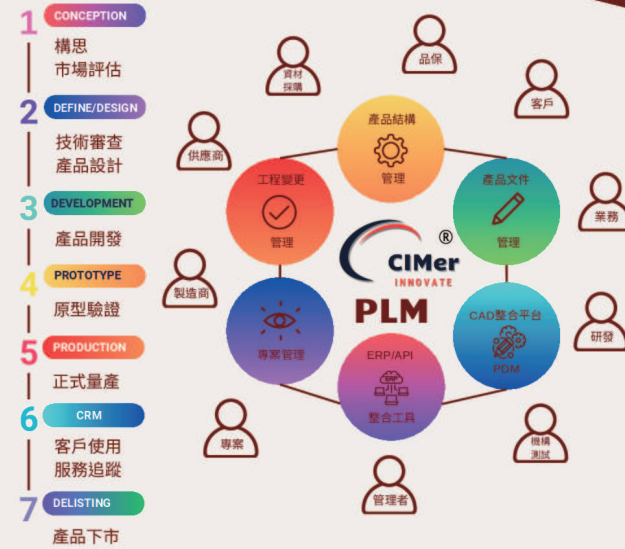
1 CONCEPTION
構思
市場評估

2 DEFINE/DESIGN
技術審查
產品設計

3 DEVELOPMENT
產品開發

4 PROTOTYPE
原型驗證

5 PRODUCTION
正式量產

6 CRM
客戶使用
服務追蹤

7 DELISTING
產品下市

資材採購
品保
客戶
供應商
業務
製造商
研發
專案
機構測試
管理者

產品結構
管理
產品文件
管理
工程變更
管理
CAD整合平台
PDM
專案管理
ERP/API
整合工具

CIMer®
INNOVATE
PLM